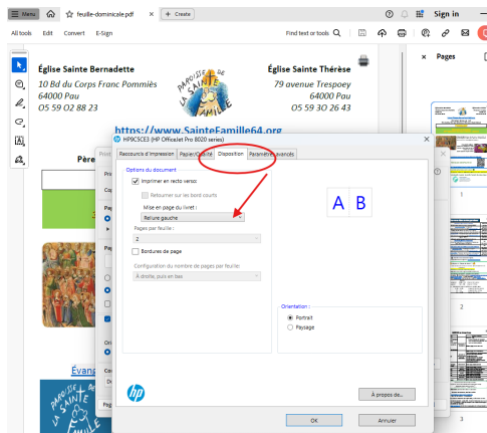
Menu feuille-dominicale.pdf + Create Sign in

All tools Edit Convert E-Sign Find text or tools

Pages

Église Sainte Bernadette
10 Bd du Corps Franc Pommiès
64000 Pau
05 59 02 88 23

PAROISSE DE LA SAINTE FAMILLE

Église Sainte Thérèse
79 avenue Trespoey
64000 Pau
05 59 30 26 43

https://www.SainteFamille64.org

Père

HPBC5CE3 (HP OfficeJet Pro 8020 series)

Raccourcis d'impression Papier/Qualité Disposition Paramètres avancés

Options du document
Imprimer en recto verso
Retourner sur les bords courts
Mise en page du livret :
Reliure gauche
Pages par feuille :
2
Bordures de page
Configuration du nombre de pages par feuille :
À droite, puis en bas

A B

Orientation :
Portrait
Paysage

À propos de...

OK Annuler

Évang

PAROISSE DE LA SAINTE FAMILLE